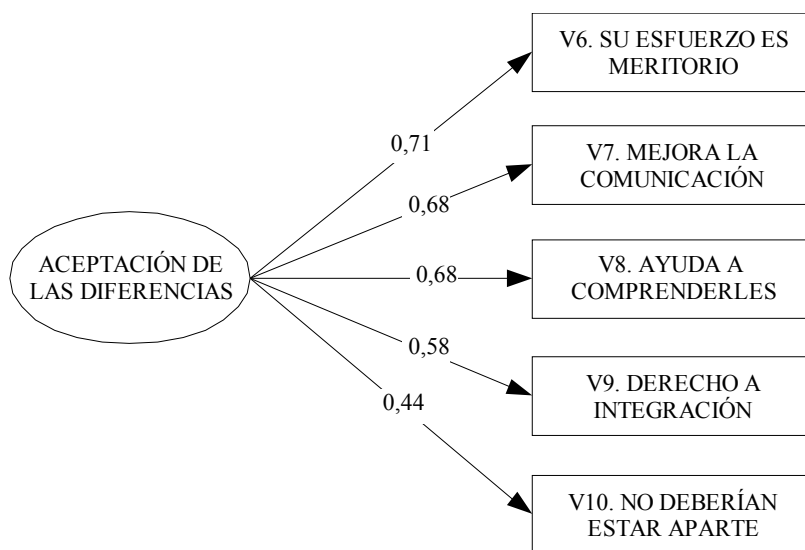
ACEPTACIÓN DE LAS DIFERENCIAS

0,71

0,68

0,68

0,58

0,44

V6. SU ESFUERZO ES MERITORIO

V7. MEJORA LA COMUNICACIÓN

V8. AYUDA A COMPRENDERLES

V9. DERECHO A INTEGRACIÓN

V10. NO DEBERÍAN ESTAR APARTE